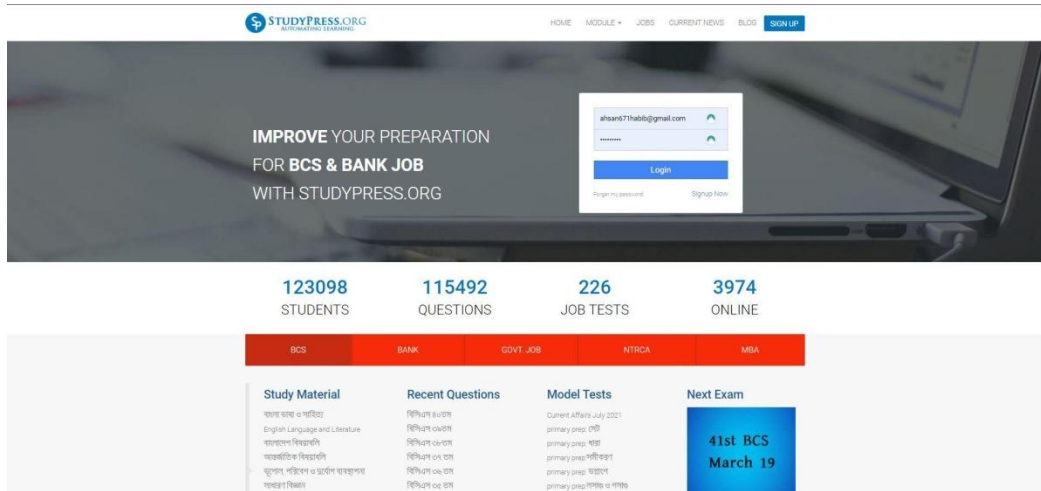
STUDYPRESS.ORG
AUTOMATING LEARNING

HOME MODULE JOBS CURRENT NEWS BLOG SIGN UP

IMPROVE YOUR PREPARATION FOR BCS & BANK JOB WITH STUDYPRESS.ORG

ahsan671habib@gmail.com
••••••••
Login
Forget my password
Signup Now

123098
STUDENTS

115492
QUESTIONS

226
JOB TESTS

3974
ONLINE

BCS | BANK | GOVT. JOB | NTRCA | MBA

Study Material
বাংলা ভাষা ও সাহিত্য
English Language and Literature
বাংলাদেশ বিষয়াবলি
আন্তর্জাতিক বিষয়াবলি
ভূগোল, পরিবেশ ও দুর্যোগ ব্যবস্থাপনা
সাধারণ বিজ্ঞান

Recent Questions
বিসিএস ৪০তম
বিসিএস ৩৯তম
বিসিএস ৩৮তম
বিসিএস ৩৭ তম
বিসিএস ৩৬ তম
বিসিএস ৩৫ তম

Model Tests
Current Affairs July 2021
primary prep: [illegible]
primary prep: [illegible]
primary prep: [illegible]
primary prep: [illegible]
primary prep: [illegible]

Next Exam
41st BCS
March 19